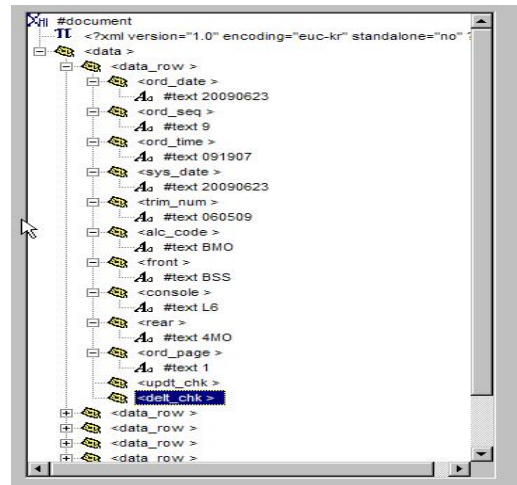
#document
<?xml version="1.0" encoding="euc-kr" standalone="no"
<data >
<data_row >
<ord_date >
#text 20090623
<ord_seq >
#text 9
<ord_time >
#text 091907
<sys_date >
#text 20090623
<trim_num >
#text 060509
<alc_code >
#text BMO
<front >
#text BSS
<console >
#text L6
<rear >
#text 4MO
<ord_page >
#text 1
<updt_chk >
<delt_chk >
<data_row >
<data_row >
<data_row >
<data_row >